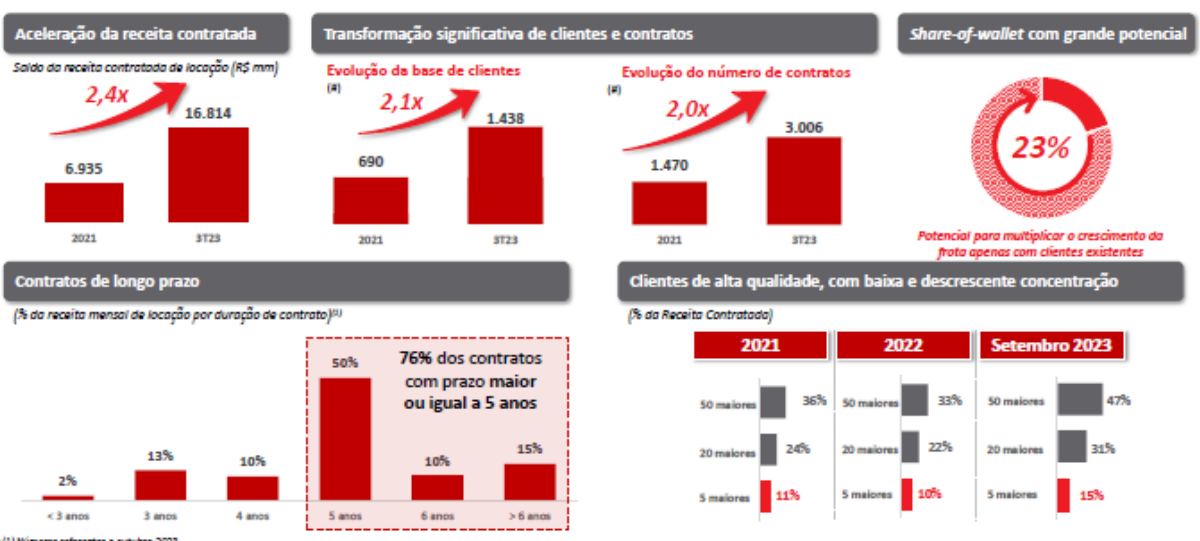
Aceleração da receita contratada

Saldo da receita contratada de locação (R$ mm)

2,4x

6.935

16.814

2021

3T23

Transformação significativa de clientes e contratos

Evolução da base de clientes

(#)

2,1x

690

1.438

2021

3T23

Evolução do número de contratos

(#)

2,0x

1.470

3.006

2021

3T23

Share-of-wallet com grande potencial

23%

Potencial para multiplicar o crescimento da frota apenas com clientes existentes

Contratos de longo prazo

(% da receita mensal de locação por duração de contrato)$^{(1)}$

76% dos contratos com prazo maior ou igual a 5 anos

| < 3 anos | 3 anos | 4 anos | 5 anos | 6 anos | > 6 anos |
|---|---|---|---|---|---|
| 2% | 13% | 10% | 50% | 10% | 15% |

(1) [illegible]

Clientes de alta qualidade, com baixa e descrescente concentração

(% da Receita Contratada)

| | 2021 | 2022 | Setembro 2023 |
|---|---|---|---|
| 50 maiores | 36% | 33% | 47% |
| 20 maiores | 24% | 22% | 31% |
| 5 maiores | 11% | 10% | 15% |